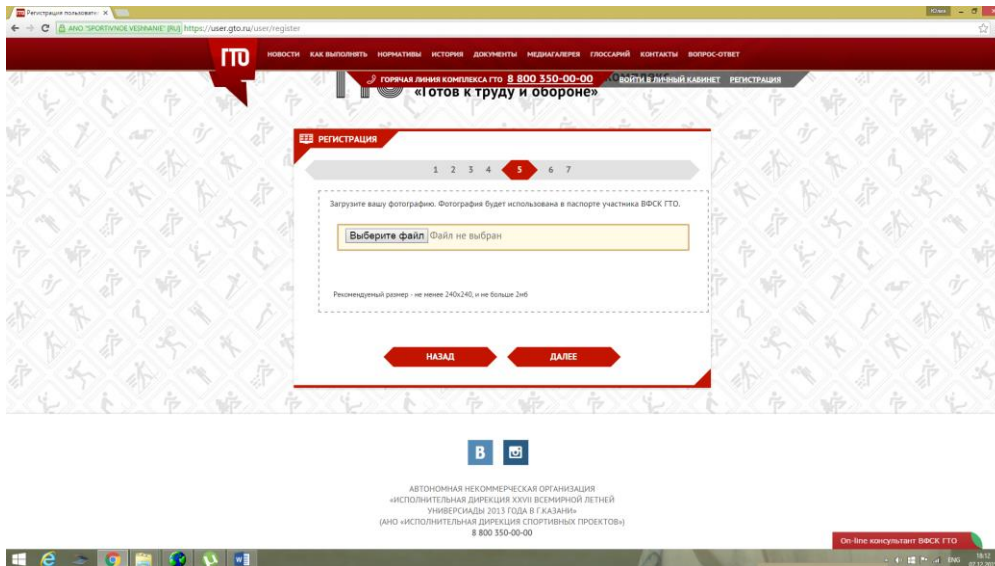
Регистрация пользовате ×

ANO "SPORTIVNOE VESHNANIE" [RU] https://user.gto.ru/user/register

ГТО

НОВОСТИ КАК ВЫПОЛНИТЬ НОРМАТИВЫ ИСТОРИЯ ДОКУМЕНТЫ МЕДИАГАЛЕРЕЯ ГЛОССАРИЙ КОНТАКТЫ ВОПРОС-ОТВЕТ

ГОРЯЧАЯ ЛИНИЯ КОМПЛЕКСА ГТО 8 800 350-00-00 ВОЙТИ В ЛИЧНЫЙ КАБИНЕТ РЕГИСТРАЦИЯ

«Готов к труду и обороне»

РЕГИСТРАЦИЯ

1 2 3 4 5 6 7

Загрузите вашу фотографию. Фотография будет использована в паспорте участника ВФСК ГТО.

Выберите файл Файл не выбран

Рекомендуемый размер - не менее 240x240, и не больше 2мб

НАЗАД

ДАЛЕЕ

В

АВТОНОМНАЯ НЕКОММЕРЧЕСКАЯ ОРГАНИЗАЦИЯ «ИСПОЛНИТЕЛЬНАЯ ДИРЕКЦИЯ XXVII ВСЕМИРНОЙ ЛЕТНЕЙ УНИВЕРСИАДЫ 2013 ГОДА В Г.КАЗАНИ» (АНО «ИСПОЛНИТЕЛЬНАЯ ДИРЕКЦИЯ СПОРТИВНЫХ ПРОЕКТОВ»)
8 800 350-00-00

On-line консультант ВФСК ГТО

ENG 18:12